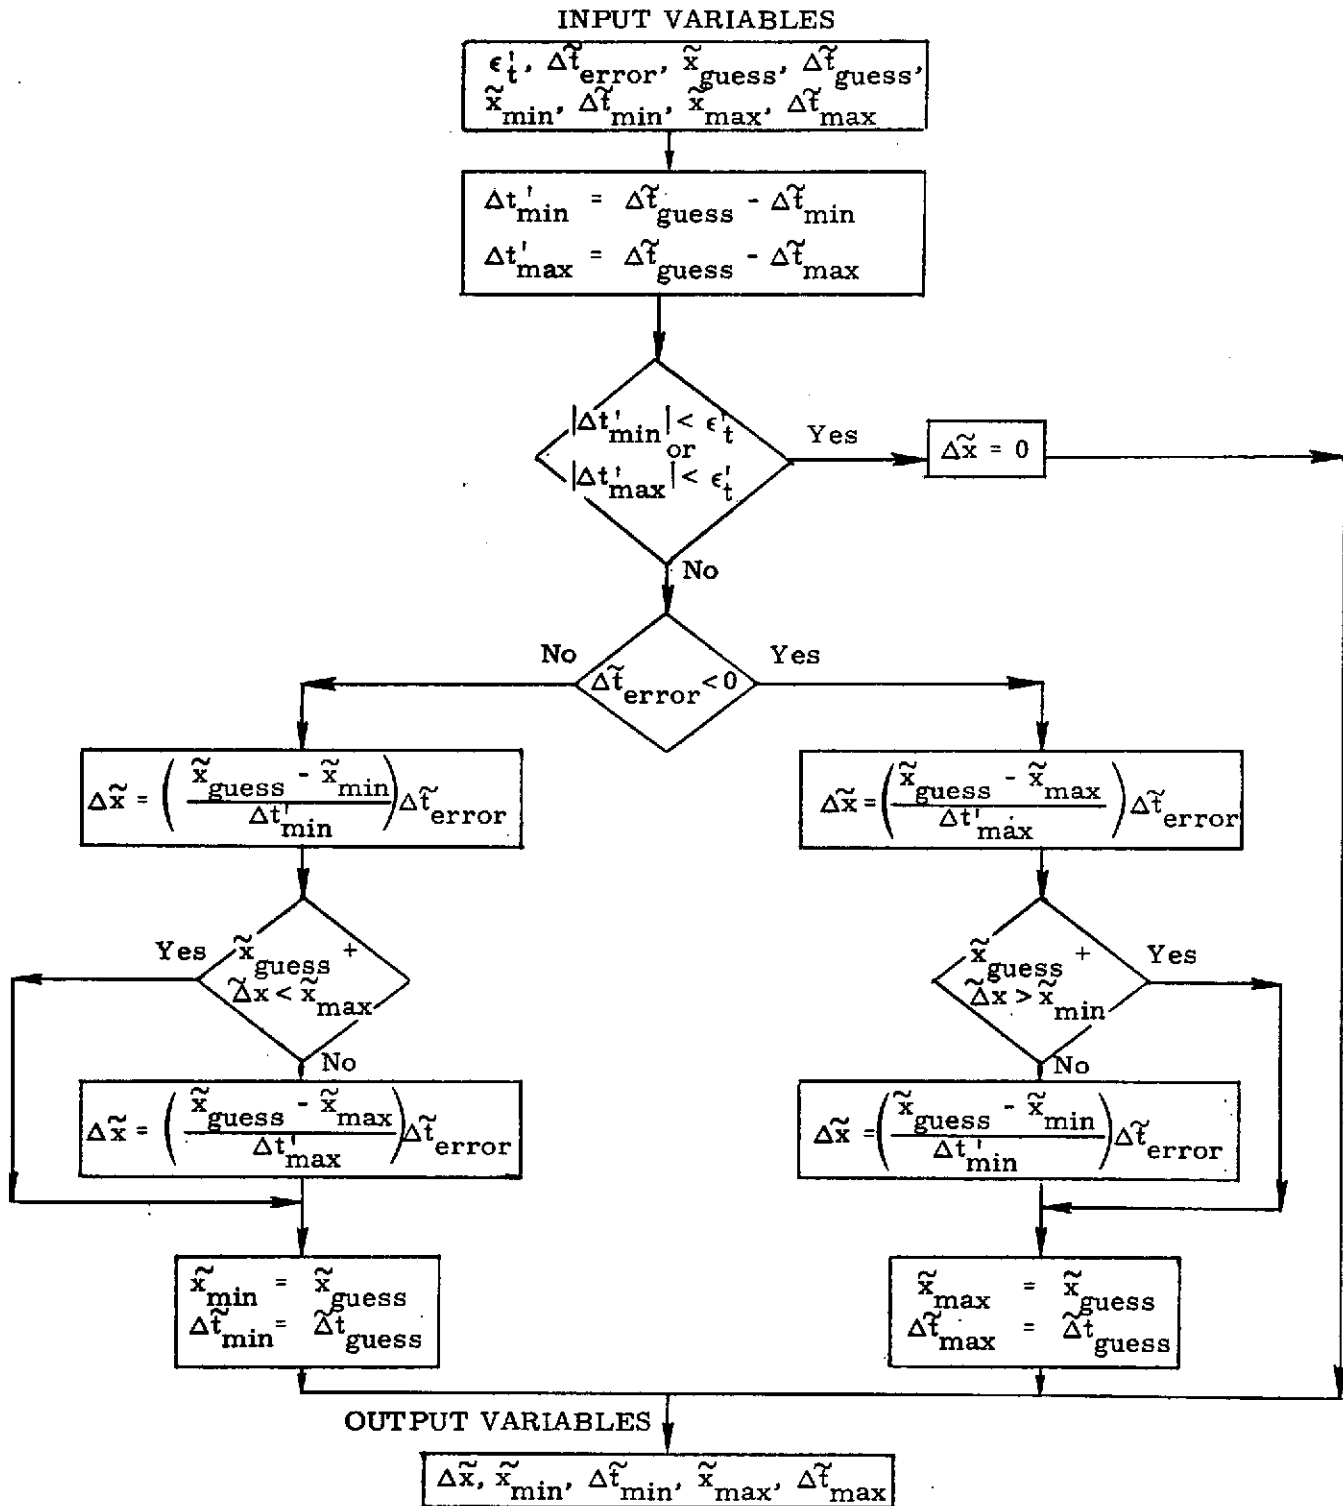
INPUT VARIABLES

$\epsilon_t'$, $\Delta\tilde{t}_{error}$, $\tilde{x}_{guess}$, $\Delta\tilde{t}_{guess}$, $\tilde{x}_{min}$, $\Delta\tilde{t}_{min}$, $\tilde{x}_{max}$, $\Delta\tilde{t}_{max}$

$\Delta t'_{min} = \Delta\tilde{t}_{guess} - \Delta\tilde{t}_{min}$
$\Delta t'_{max} = \Delta\tilde{t}_{guess} - \Delta\tilde{t}_{max}$

$|\Delta t'_{min}| < \epsilon_t'$ or $|\Delta t'_{max}| < \epsilon_t'$

Yes

$\Delta\tilde{x} = 0$

No

No

$\Delta\tilde{t}_{error} < 0$

Yes

$\Delta\tilde{x} = \left(\frac{\tilde{x}_{guess} - \tilde{x}_{min}}{\Delta t'_{min}}\right)\Delta\tilde{t}_{error}$

$\Delta\tilde{x} = \left(\frac{\tilde{x}_{guess} - \tilde{x}_{max}}{\Delta t'_{max}}\right)\Delta\tilde{t}_{error}$

Yes

$\tilde{x}_{guess} + \Delta\tilde{x} < \tilde{x}_{max}$

No

$\tilde{x}_{guess} + \Delta\tilde{x} > \tilde{x}_{min}$

Yes

No

$\Delta\tilde{x} = \left(\frac{\tilde{x}_{guess} - \tilde{x}_{max}}{\Delta t'_{max}}\right)\Delta\tilde{t}_{error}$

$\Delta\tilde{x} = \left(\frac{\tilde{x}_{guess} - \tilde{x}_{min}}{\Delta t'_{min}}\right)\Delta\tilde{t}_{error}$

$\tilde{x}_{min} = \tilde{x}_{guess}$
$\Delta\tilde{t}_{min} = \Delta\tilde{t}_{guess}$

$\tilde{x}_{max} = \tilde{x}_{guess}$
$\Delta\tilde{t}_{max} = \Delta\tilde{t}_{guess}$

OUTPUT VARIABLES

$\Delta\tilde{x}$, $\tilde{x}_{min}$, $\Delta\tilde{t}_{min}$, $\tilde{x}_{max}$, $\Delta\tilde{t}_{max}$